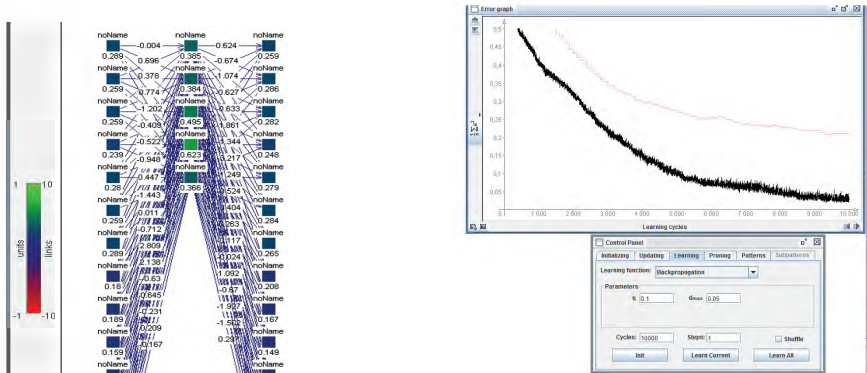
1
10
units
links
-1
-10

noName
noName
noName
-0.004
0.624
0.289
0.696
0.385
-0.674
0.259
noName
noName
noName
0.378
1.074
0.259
0.774
0.384
0.627
0.286
noName
noName
noName
-1.202
0.633
0.259
-0.409
0.495
-0.861
0.282
noName
noName
noName
-0.522
0.344
0.239
0.948
0.623
1.217
0.248
noName
noName
noName
0.447
0.249
0.28
0.366
0.279
noName
-1.443
0.524
noName
0.259
0.011
0.404
0.284
noName
-0.712
0.263
noName
0.289
2.809
0.117
0.265
noName
2.138
-0.024
noName
0.18
-0.63
1.092
0.208
noName
0.645
-0.87
noName
0.189
-0.231
-1.907
0.167
noName
0.209
-1.502
noName
0.159
0.167
0.297
0.149

Error graph
0,5
0,45
0,4
0,35
0,3
0,25
0,2
0,15
0,1
0,05
0
1
1 000
2 000
3 000
4 000
5 000
6 000
7 000
8 000
9 000
10 000
Learning cycles

Control Panel
Initializing
Updating
Learning
Pruning
Patterns
Subpatterns
Learning function:
Backpropagation
Parameters
η
0.1
dmax
0.05
Cycles:
10000
Steps:
1
Shuffle
Init
Learn Current
Learn All